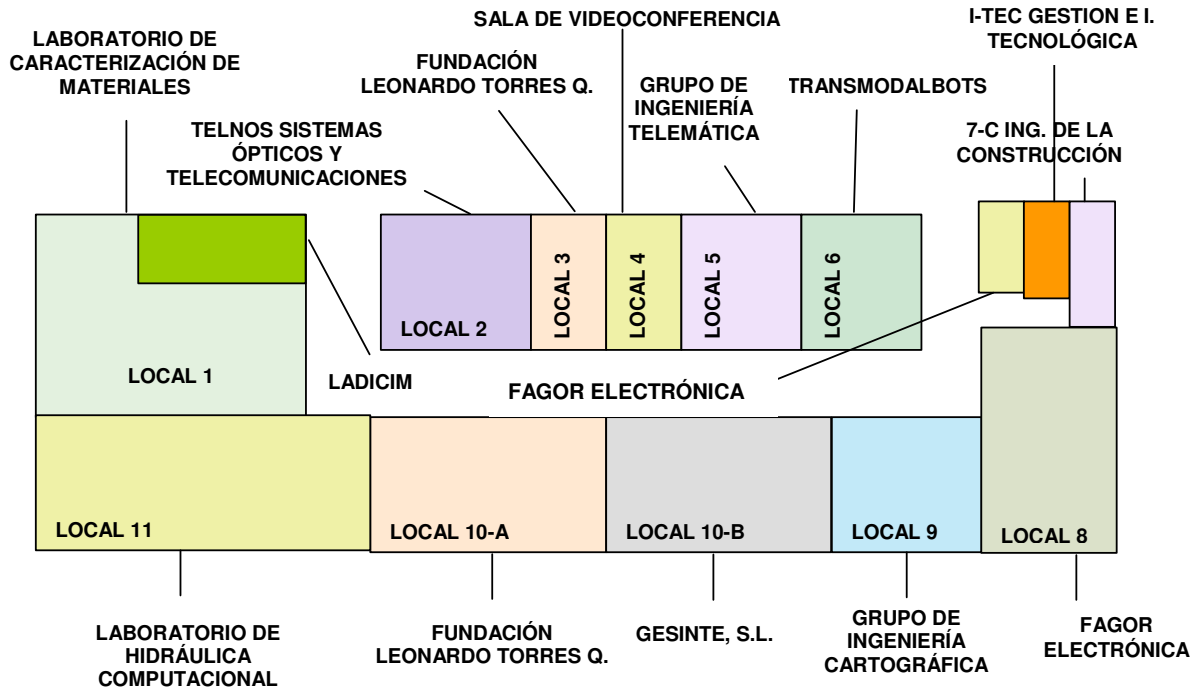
SALA DE VIDEOCONFERENCIA

I-TEC GESTION E I. TECNOLÓGICA

LABORATORIO DE CARACTERIZACIÓN DE MATERIALES

FUNDACIÓN LEONARDO TORRES Q.

GRUPO DE INGENIERÍA TELEMÁTICA

TRANSMODALBOTS

TELNOS SISTEMAS ÓPTICOS Y TELECOMUNICACIONES

7-C ING. DE LA CONSTRUCCIÓN

LOCAL 2

LOCAL 3

LOCAL 4

LOCAL 5

LOCAL 6

LOCAL 1

LADICIM

FAGOR ELECTRÓNICA

LOCAL 11

LOCAL 10-A

LOCAL 10-B

LOCAL 9

LOCAL 8

LABORATORIO DE HIDRÁULICA COMPUTACIONAL

FUNDACIÓN LEONARDO TORRES Q.

GESINTE, S.L.

GRUPO DE INGENIERÍA CARTOGRÁFICA

FAGOR ELECTRÓNICA